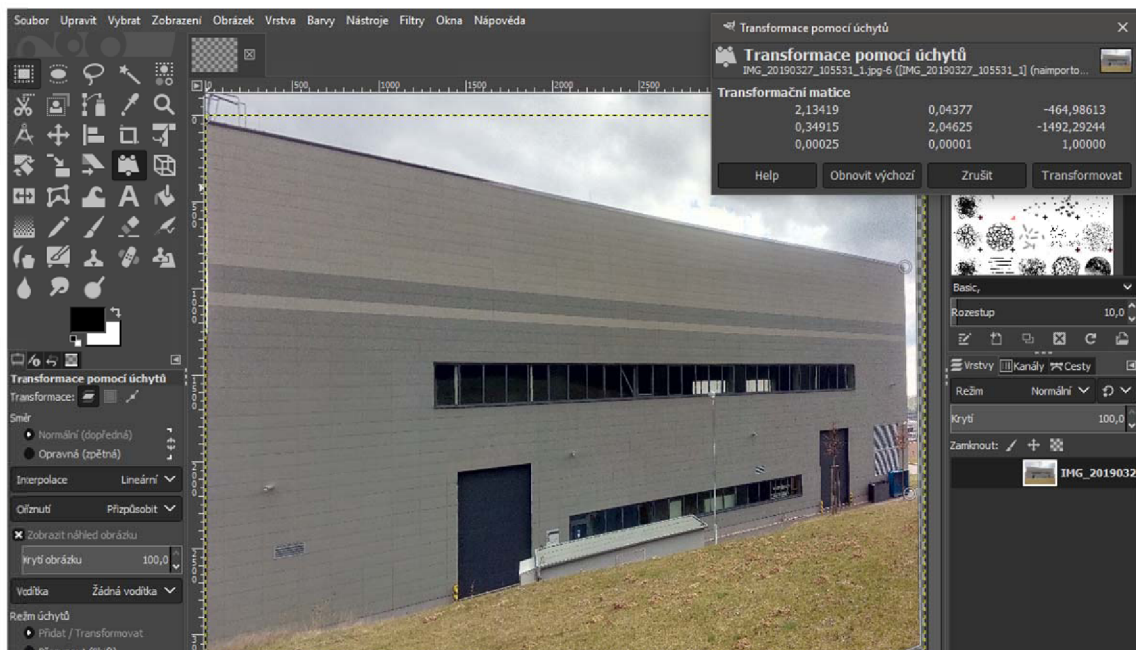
Soubor Upravit Vybrat Zobrazení Obrázek Vrstva Barvy Nástroje Filtry Okna Nápověda

Transformace pomocí úchytů

Transformace pomocí úchytů
IMG_20190327_105531_1.jpg-6 ([IMG_20190327_105531_1] (naimporto...

Transformační matice

| | | |
|---|---|---|
| 2,13419 | 0,04377 | -464,98613 |
| 0,34915 | 2,04625 | -1492,29244 |
| 0,00025 | 0,00001 | 1,00000 |

Help | Obnovit výchozí | Zrušit | Transformovat

500 1000 1500 2000 2500

Transformace pomocí úchytů
Transformace:
Směr
Normální (dopředná)
Opravná (zpětná)
Interpolace Lineární
Oříznutí Přizpůsobit
Zobrazit náhled obrázku
Krytí obrázku 100,0
Vodítka Žádná vodítka
Režim úchytů
Přidat / Transformovat

Basic,
Rozestup 10,0
Vrstvy Kanály Cesty
Režim Normální
Krytí 100,0
Zamknout:
IMG_2019032